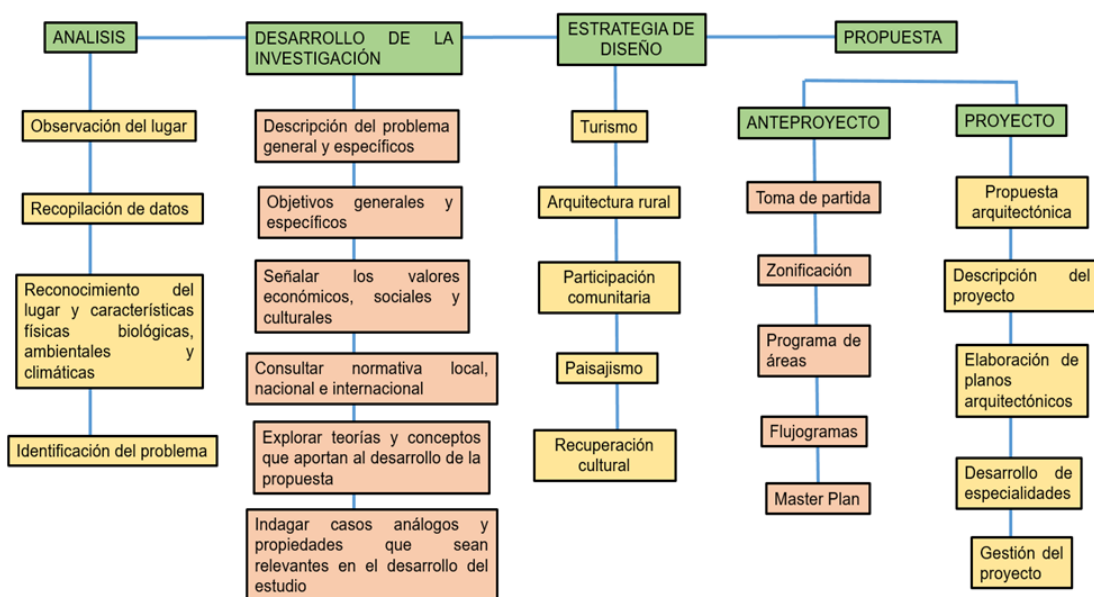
ANALISIS

Observación del lugar

Recopilación de datos

Reconocimiento del lugar y características físicas biológicas, ambientales y climáticas

Identificación del problema

DESARROLLO DE LA INVESTIGACIÓN

Descripción del problema general y específicos

Objetivos generales y específicos

Señalar los valores económicos, sociales y culturales

Consultar normativa local, nacional e internacional

Explorar teorías y conceptos que aportan al desarrollo de la propuesta

Indagar casos análogos y propiedades que sean relevantes en el desarrollo del estudio

ESTRATEGIA DE DISEÑO

Turismo

Arquitectura rural

Participación comunitaria

Paisajismo

Recuperación cultural

PROPUESTA

ANTEPROYECTO

Toma de partida

Zonificación

Programa de áreas

Flujogramas

Master Plan

PROYECTO

Propuesta arquitectónica

Descripción del proyecto

Elaboración de planos arquitectónicos

Desarrollo de especialidades

Gestión del proyecto